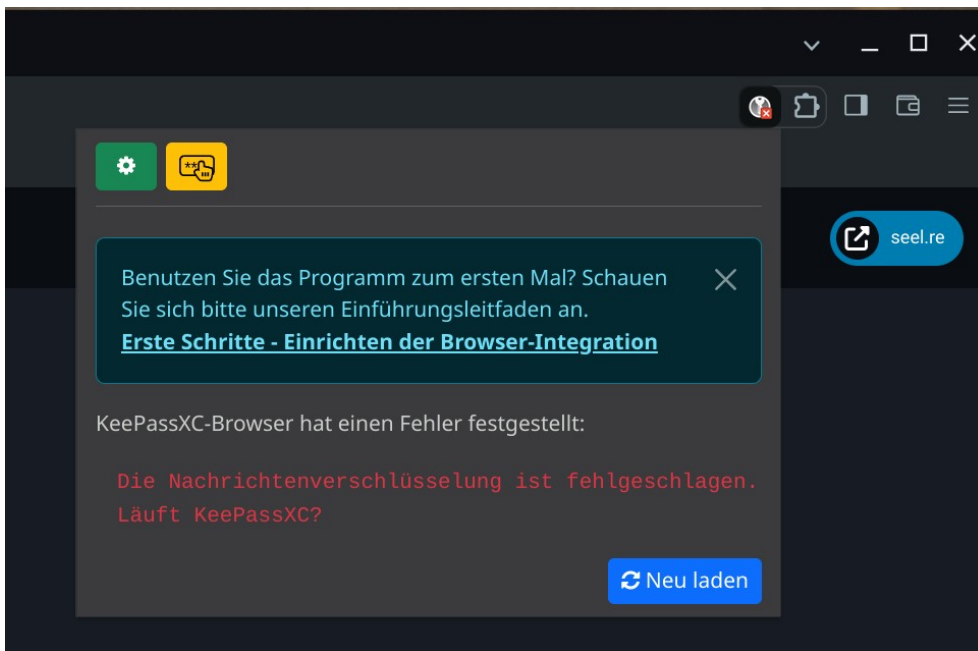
seel.re

Benutzen Sie das Programm zum ersten Mal? Schauen Sie sich bitte unseren Einführungsleitfaden an.
Erste Schritte - Einrichten der Browser-Integration

KeePassXC-Browser hat einen Fehler festgestellt:

Die Nachrichtenverschlüsselung ist fehlgeschlagen. Läuft KeePassXC?

Neu laden